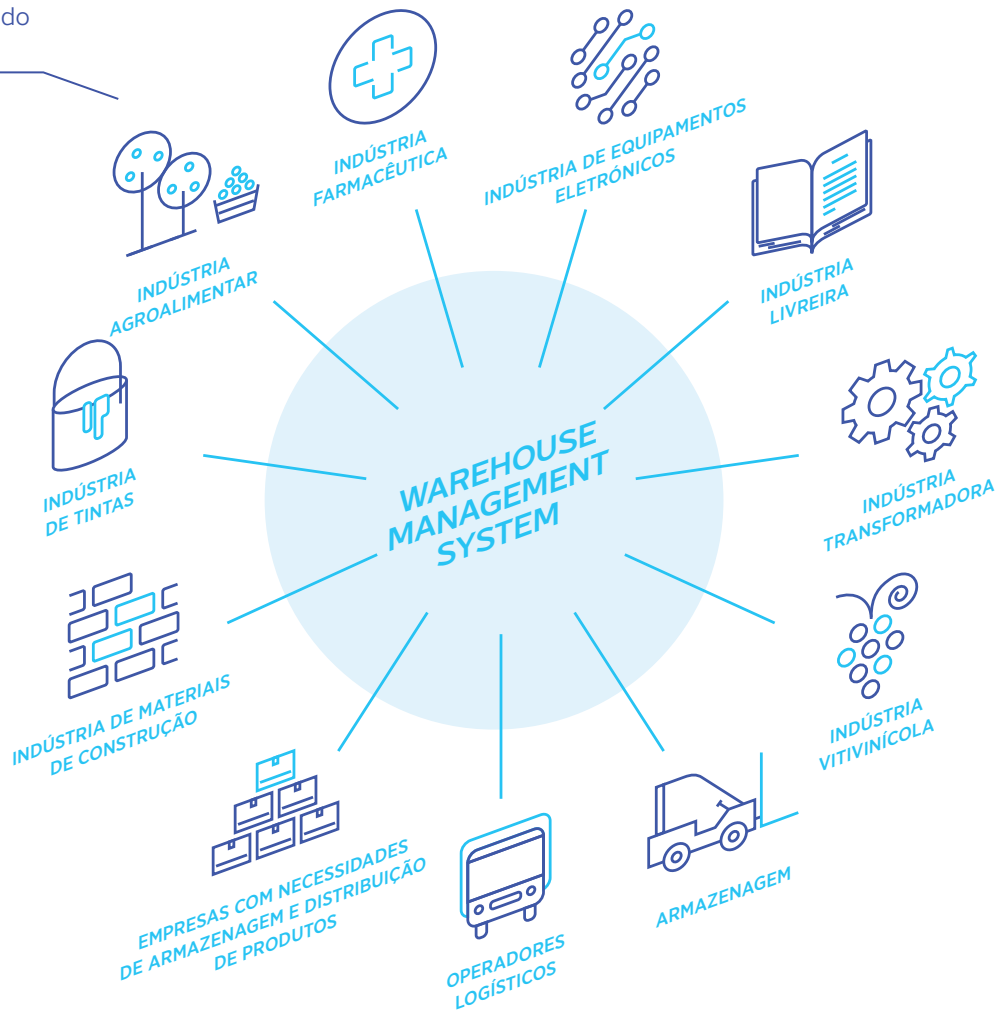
do

INDÚSTRIA FARMACÊUTICA

INDÚSTRIA DE EQUIPAMENTOS ELETRÓNICOS

INDÚSTRIA AGROALIMENTAR

INDÚSTRIA LIVREIRA

INDÚSTRIA DE TINTAS

WAREHOUSE MANAGEMENT SYSTEM

INDÚSTRIA TRANSFORMADORA

INDÚSTRIA DE MATERIAIS DE CONSTRUÇÃO

INDÚSTRIA VITIVINÍCOLA

EMPRESAS COM NECESSIDADES DE ARMAZENAGEM E DISTRIBUIÇÃO DE PRODUTOS

OPERADORES LOGÍSTICOS

ARMAZENAGEM